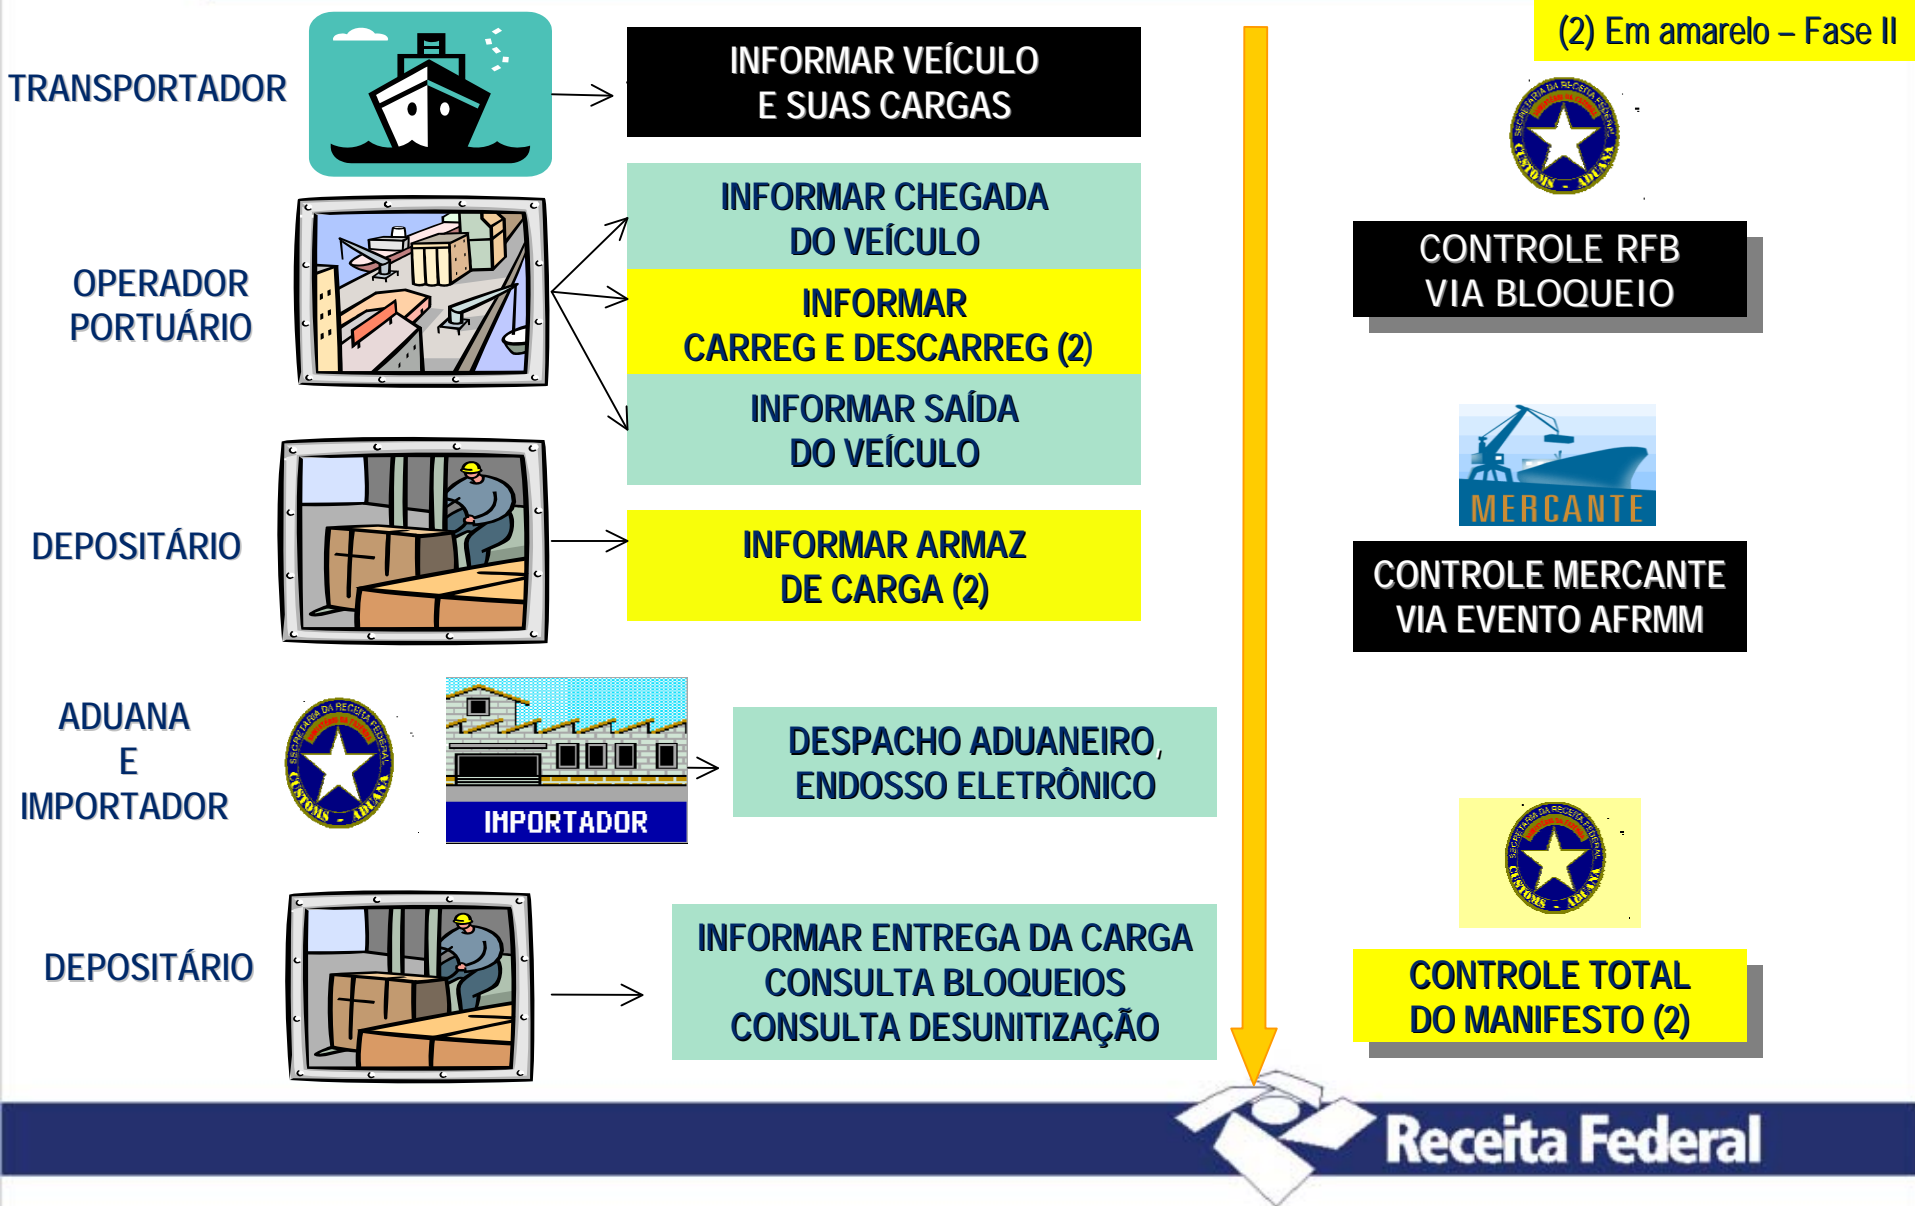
(2) Em amarelo – Fase II

TRANSPORTADOR

INFORMAR VEÍCULO E SUAS CARGAS

OPERADOR PORTUÁRIO

INFORMAR CHEGADA DO VEÍCULO

INFORMAR CARREG E DESCARREG (2)

INFORMAR SAÍDA DO VEÍCULO

DEPOSITÁRIO

INFORMAR ARMAZ DE CARGA (2)

ADUANA E IMPORTADOR

IMPORTADOR

DESPACHO ADUANEIRO, ENDOSSO ELETRÔNICO

DEPOSITÁRIO

INFORMAR ENTREGA DA CARGA
CONSULTA BLOQUEIOS
CONSULTA DESUNITIZAÇÃO

CONTROLE RFB VIA BLOQUEIO

MERCANTE

CONTROLE MERCANTE VIA EVENTO AFRMM

CONTROLE TOTAL DO MANIFESTO (2)

Receita Federal